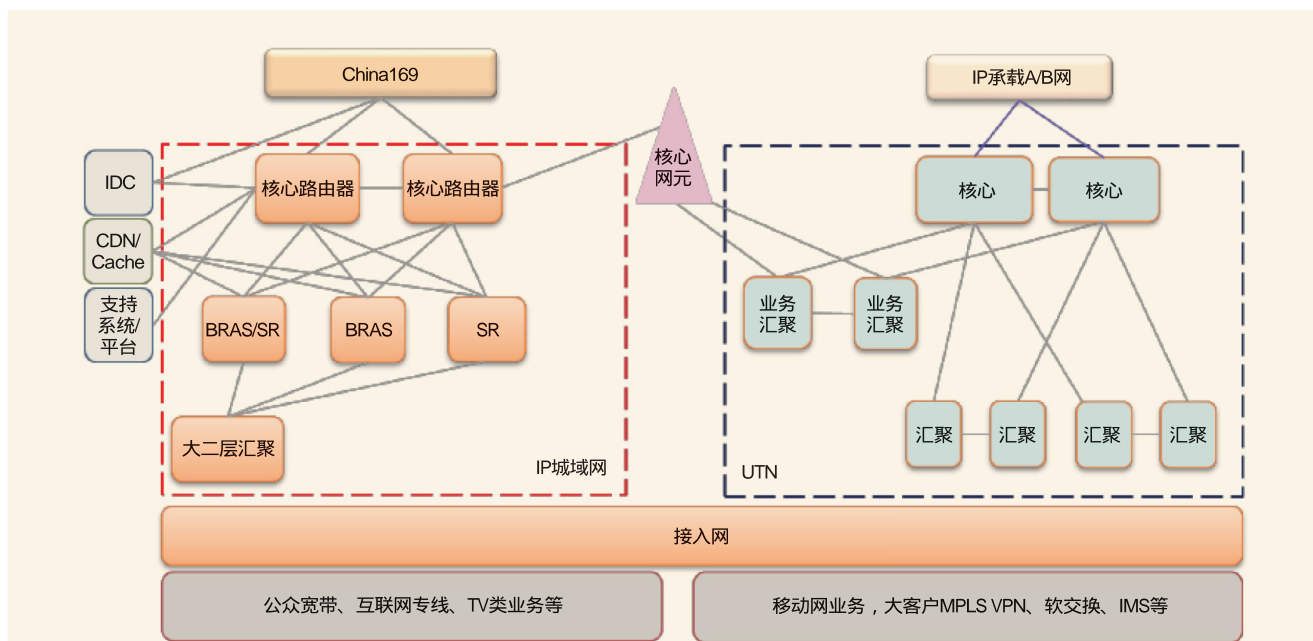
China169

IP承载A/B网

IDC

CDN/
Cache

支持
系统/
平台

核心路由器

核心路由器

核心
网元

核心

核心

BRAS/SR

BRAS

SR

业务
汇聚

业务
汇聚

大二层汇聚

IP城域网

汇聚

汇聚

汇聚

汇聚

UTN

接入网

公众宽带、互联网专线、TV类业务等

移动网业务，大客户MPLS VPN、软交换、IMS等